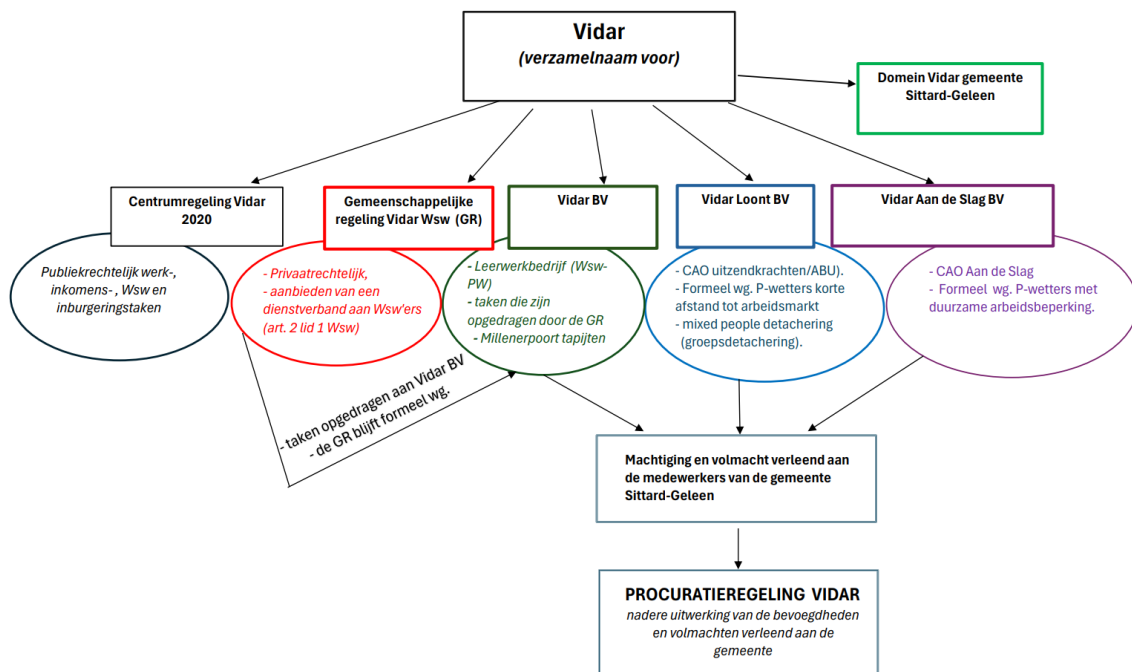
Vidar
(verzamelnaam voor)

Domein Vidar gemeente Sittard-Geleen

Centrumregeling Vidar 2020

Gemeenschappelijke regeling Vidar Wsw (GR)

Vidar BV

Vidar Loont BV

Vidar Aan de Slag BV

Publiekrechtelijk werk-, inkomens- , Wsw en inburgeringstaken

- Privaatrechtelijk,
- aanbieden van een dienstverband aan Wsw'ers (art. 2 lid 1 Wsw)

- Leerwerkbedrijf (Wsw-PW)
- taken die zijn opgedragen door de GR
- Millenerpoort tapijten

- CAO uitzendkrachten/ABU).
- Formeel wg. P-wetters korte afstand tot arbeidsmarkt
- mixed people detachering (groepsdetachering).

- CAO Aan de Slag
- Formeel wg. P-wetters met duurzame arbeidsbeperking.

- taken opgedragen aan Vidar BV
- de GR blijft formeel wg.

Machtiging en volmacht verleend aan de medewerkers van de gemeente Sittard-Geleen

PROCURATIEREGELING VIDAR
nadere uitwerking van de bevoegdheden en volmachten verleend aan de gemeente